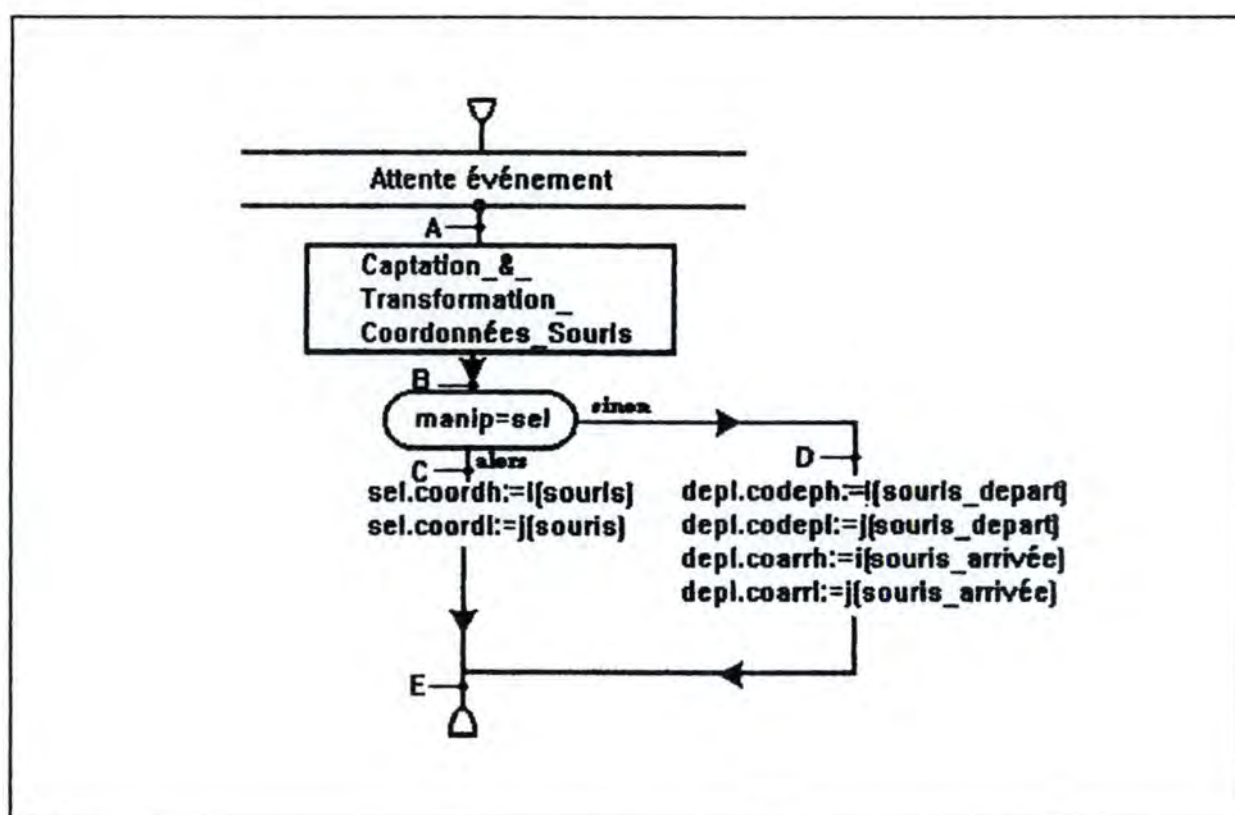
Attente événement

A

Captation_&_
Transformation_
Coordonnées_Souris

B

manip=sel

sinon

D

C

alors

sel.coordh:=i(souris)
sel.coordl:=j(souris)

depl.codeph:=i(souris_depart)
depl.codepl:=j(souris_depart)
depl.coarrh:=i(souris_arrivée)
depl.coarrl:=j(souris_arrivée)

E